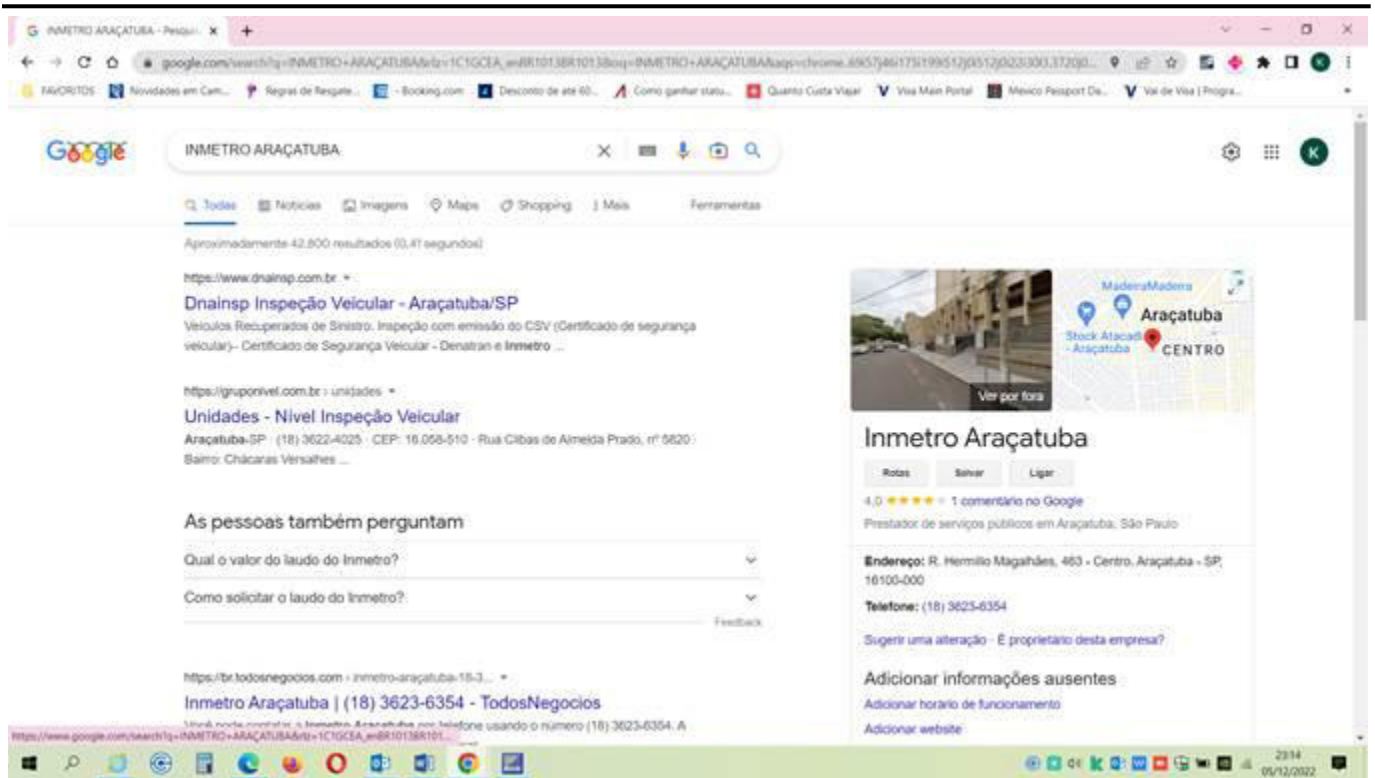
INMETRO ARAÇATUBA - Pesqui ×

google.com/search?q=INMETRO+ARAÇATUBA&rlz=1C1GCEA_enBR1013BR1013&oq=INMETRO+ARAÇATUBA&aqs=chrome.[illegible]

FAVORITOS  Novidades em Cam...  Regras de Resgate...  - Booking.com  Desconto de até 60...  Como ganhar statu...  Quanto Custa Viajar  Visa Main Portal  Mexico Passport De...  Vai de Visa | Progra...

Google

INMETRO ARAÇATUBA

Todas  Notícias  Imagens  Maps  Shopping  Mais  Ferramentas

Aproximadamente 42.800 resultados (0,41 segundos)

https://www.dnainsp.com.br

Dnainsp Inspeção Veicular - Araçatuba/SP

Veículos Recuperados de Sinistro. Inspeção com emissão do CSV (Certificado de segurança veicular)– Certificado de Segurança Veicular - Denatran e Inmetro ...

https://gruponivel.com.br › unidades

Unidades - Nível Inspeção Veicular

Araçatuba-SP · (18) 3622-4025 · CEP: 16.058-510 · Rua Clibas de Almeida Prado, nº 5820 · Bairro: Chácaras Versalhes ...

As pessoas também perguntam

Qual o valor do laudo do Inmetro?

Como solicitar o laudo do Inmetro?

Feedback

https://br.todosnegocios.com › inmetro-aracatuba-18-3...

Inmetro Araçatuba | (18) 3623-6354 - TodosNegocios

Você pode contatar a Inmetro Araçatuba por telefone usando o número (18) 3623-6354. A

MadeiraMadeira

Araçatuba

Stock Atacadi - Araçatuba

CENTRO

Ver por fora

Inmetro Araçatuba

Rotas  Salvar  Ligar

4,0 ★★★★ 1 comentário no Google

Prestador de serviços públicos em Araçatuba, São Paulo

Endereço: R. Hermilio Magalhães, 463 - Centro, Araçatuba - SP, 16100-000

Telefone: (18) 3623-6354

Sugerir uma alteração · É proprietário desta empresa?

Adicionar informações ausentes

Adicionar horário de funcionamento

Adicionar website

https://www.google.com/search?q=INMETRO+ARAÇATUBA&rlz=1C1GCEA_enBR1013BR101...

23:14
05/12/2022